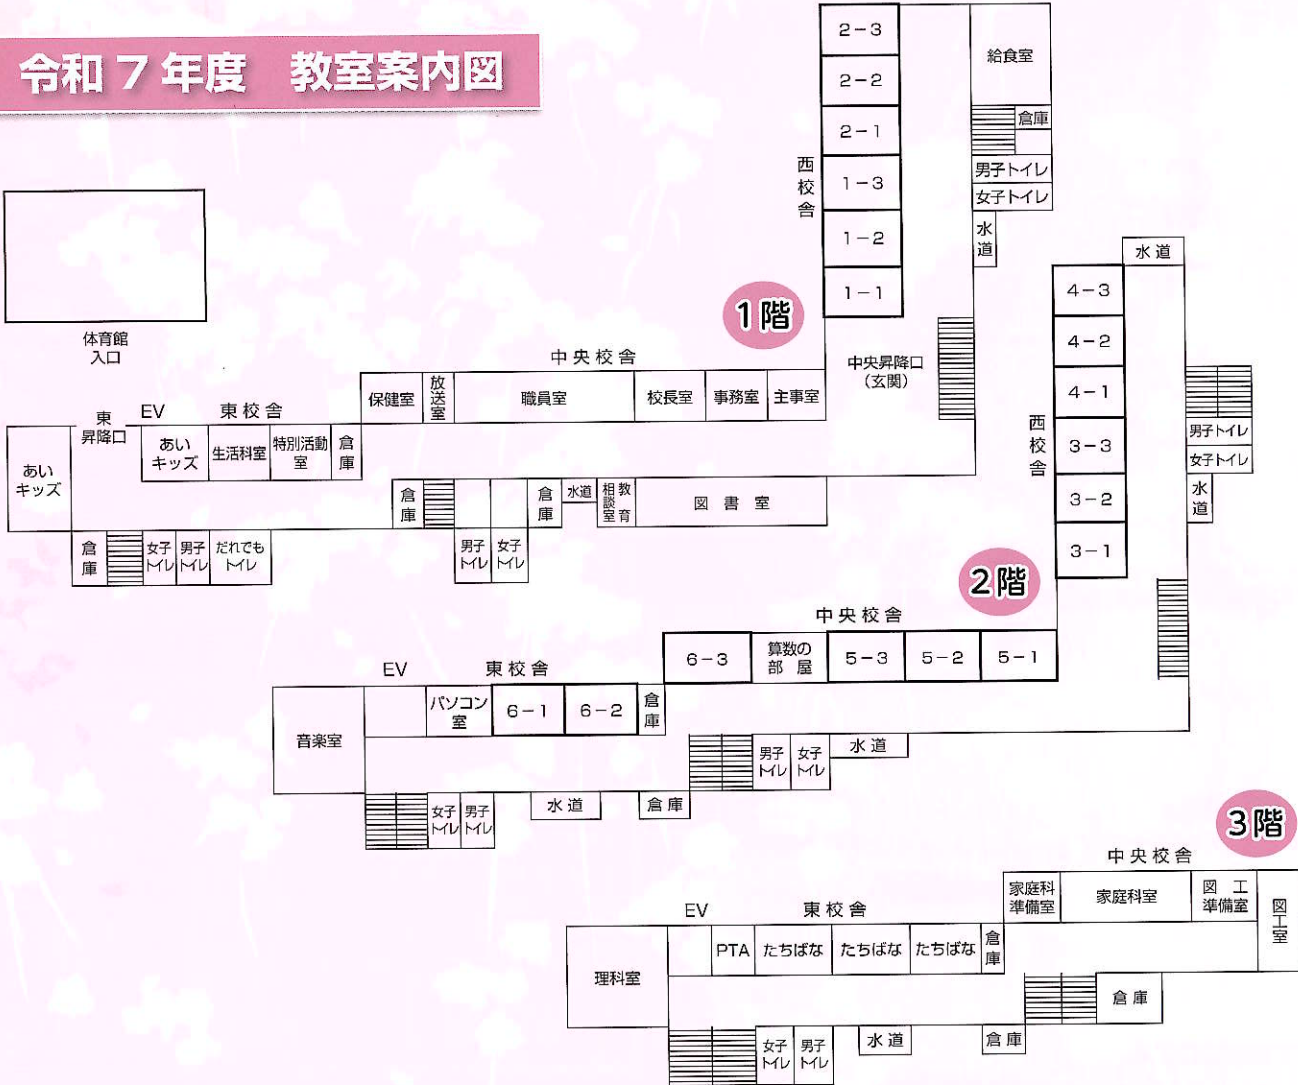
令和７年度　教室案内図

2－3
2－2
2－1
1－3
1－2
1－1
西校舎
給食室
倉庫
男子トイレ
女子トイレ
水道

1階

体育館入口

中央校舎
中央昇降口（玄関）
保健室
放送室
職員室
校長室
事務室
主事室
東昇降口
EV
東校舎
あいキッズ
あいキッズ
生活科室
特別活動室
倉庫
倉庫
倉庫
水道
相談室
教育
図書室
倉庫
女子トイレ
男子トイレ
だれでもトイレ
男子トイレ
女子トイレ

水道
4－3
4－2
4－1
3－3
3－2
3－1
西校舎
男子トイレ
女子トイレ
水道

2階

中央校舎
6－3
算数の部屋
5－3
5－2
5－1
EV
東校舎
音楽室
パソコン室
6－1
6－2
倉庫
男子トイレ
女子トイレ
水道
女子トイレ
男子トイレ
水道
倉庫

3階

中央校舎
家庭科準備室
家庭科室
図工準備室
図工室
EV
東校舎
理科室
PTA
たちばな
たちばな
たちばな
倉庫
倉庫
女子トイレ
男子トイレ
水道
倉庫